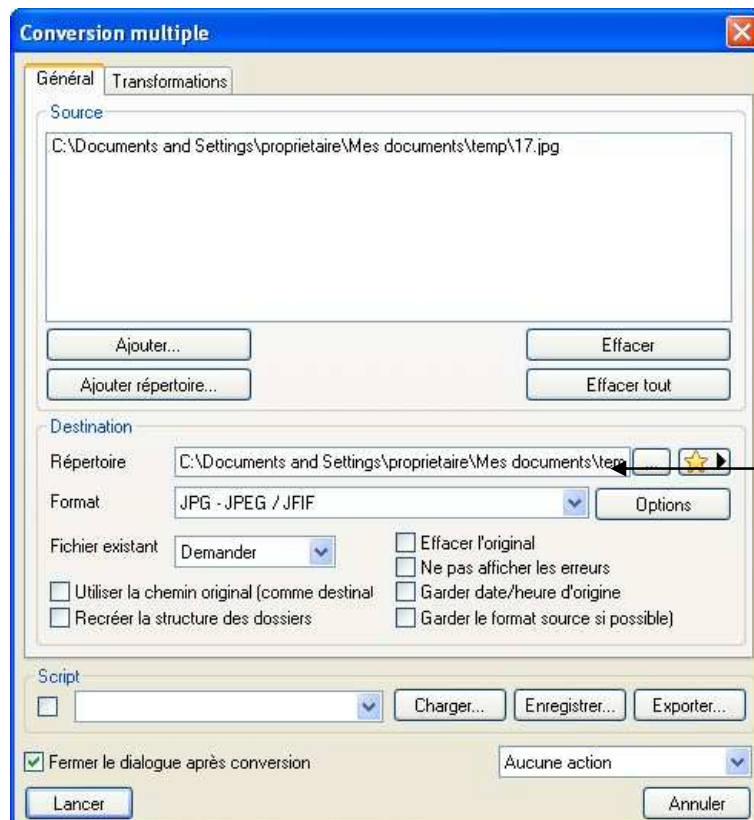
Conversion multiple

Général | Transformations

Source

C:\Documents and Settings\proprietaire\Mes documents\temp\17.jpg

Ajouter...

Effacer

Ajouter répertoire...

Effacer tout

Destination

Répertoire C:\Documents and Settings\proprietaire\Mes documents\tem ...

Format JPG - JPEG / JFIF

Options

Fichier existant Demander

Effacer l'original

Ne pas afficher les erreurs

Utiliser la chemin original (comme destinal

Garder date/heure d'origine

Recréer la structure des dossiers

Garder le format source si possible)

Script

Charger...

Enregistrer...

Exporter...

Fermer le dialogue après conversion

Aucune action

Lancer

Annuler